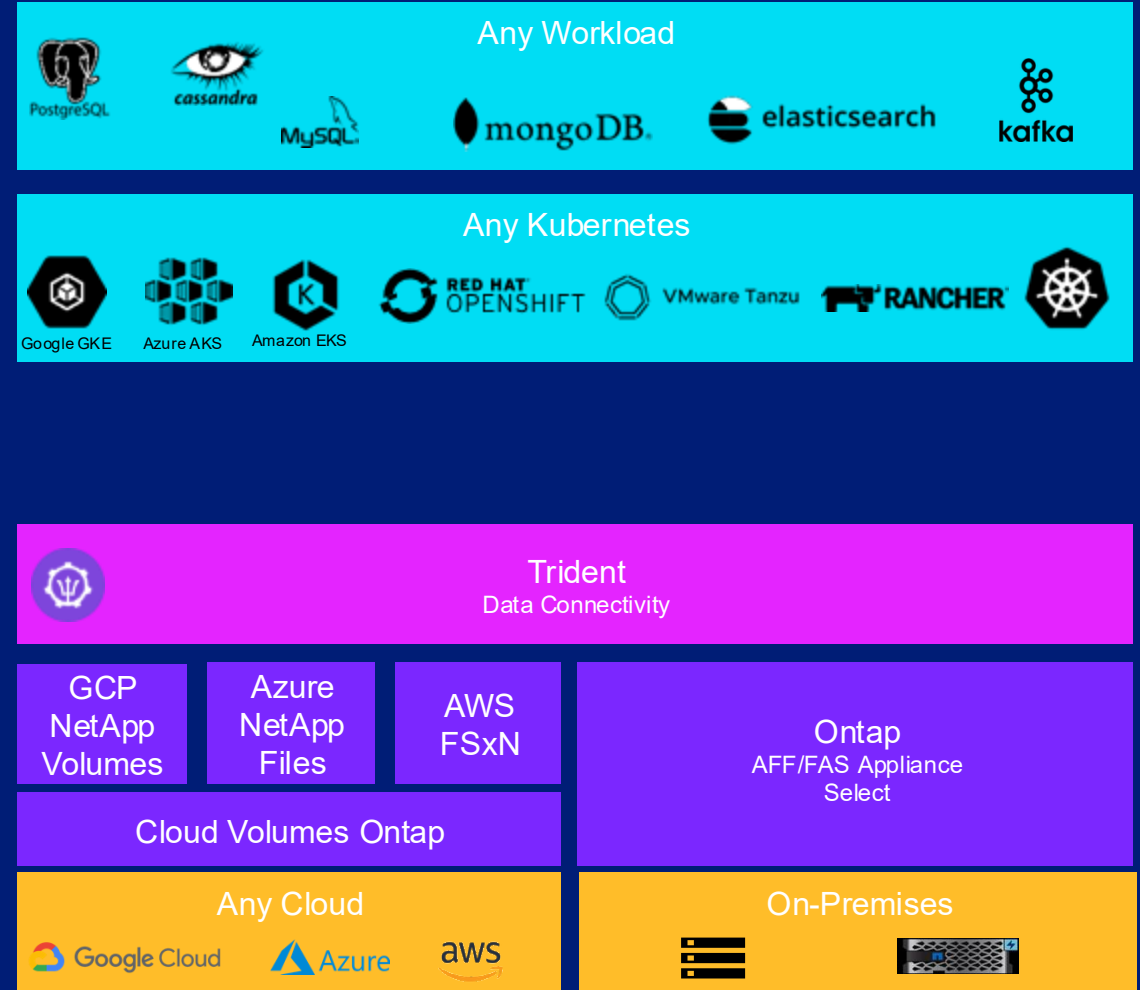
Any Workload

PostgreSQL cassandra MySQL mongoDB. elasticsearch kafka

Any Kubernetes

Google GKE Azure AKS Amazon EKS RED HAT OPENSHIFT VMware Tanzu RANCHER

Trident
Data Connectivity

GCP NetApp Volumes

Azure NetApp Files

AWS FSxN

Ontap
AFF/FAS Appliance
Select

Cloud Volumes Ontap

Any Cloud

Google Cloud Azure aws

On-Premises